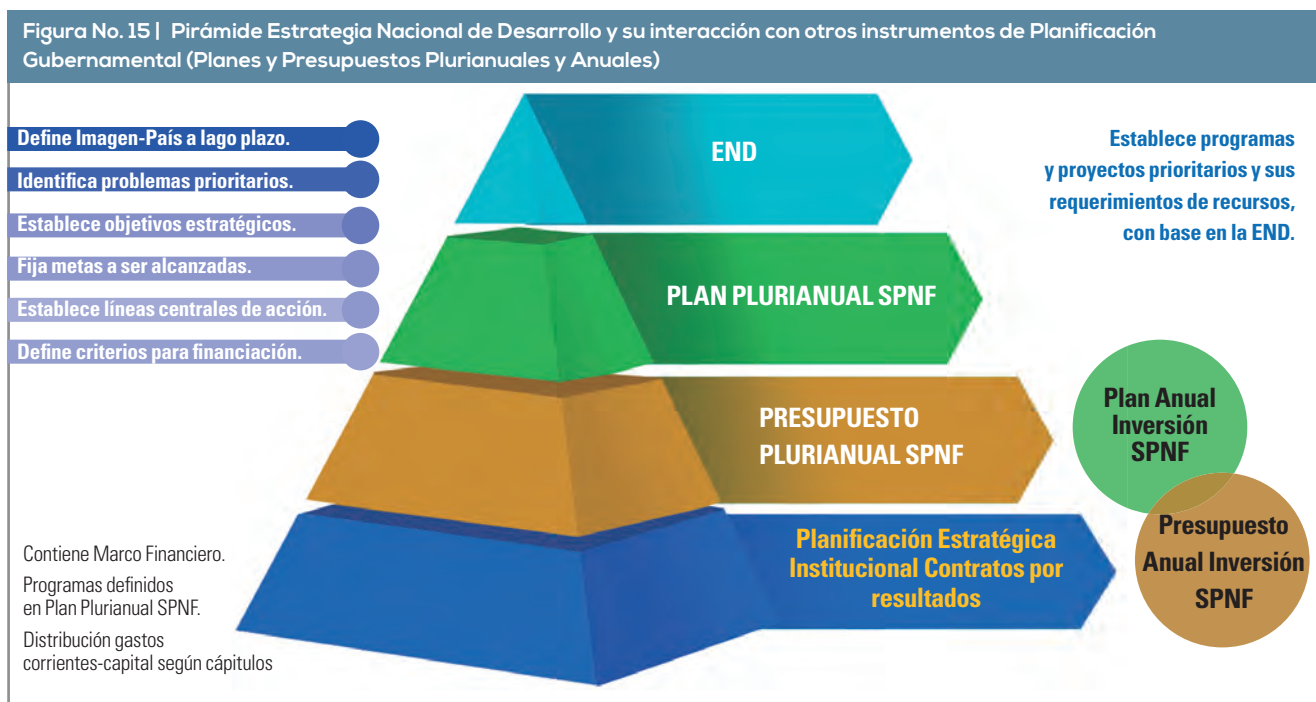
Figura No. 15 | Pirámide Estrategia Nacional de Desarrollo y su interacción con otros instrumentos de Planificación Gubernamental (Planes y Presupuestos Plurianuales y Anuales)

Define Imagen-País a lago plazo.
Identifica problemas prioritarios.
Establece objetivos estratégicos.
Fija metas a ser alcanzadas.
Establece líneas centrales de acción.
Define criterios para financiación.

END

Establece programas y proyectos prioritarios y sus requerimientos de recursos, con base en la END.

PLAN PLURIANUAL SPNF

PRESUPUESTO PLURIANUAL SPNF

Plan Anual Inversión SPNF

Presupuesto Anual Inversión SPNF

Contiene Marco Financiero.
Programas definidos en Plan Plurianual SPNF.
Distribución gastos corrientes-capital según cápitulos

Planificación Estratégica Institucional Contratos por resultados